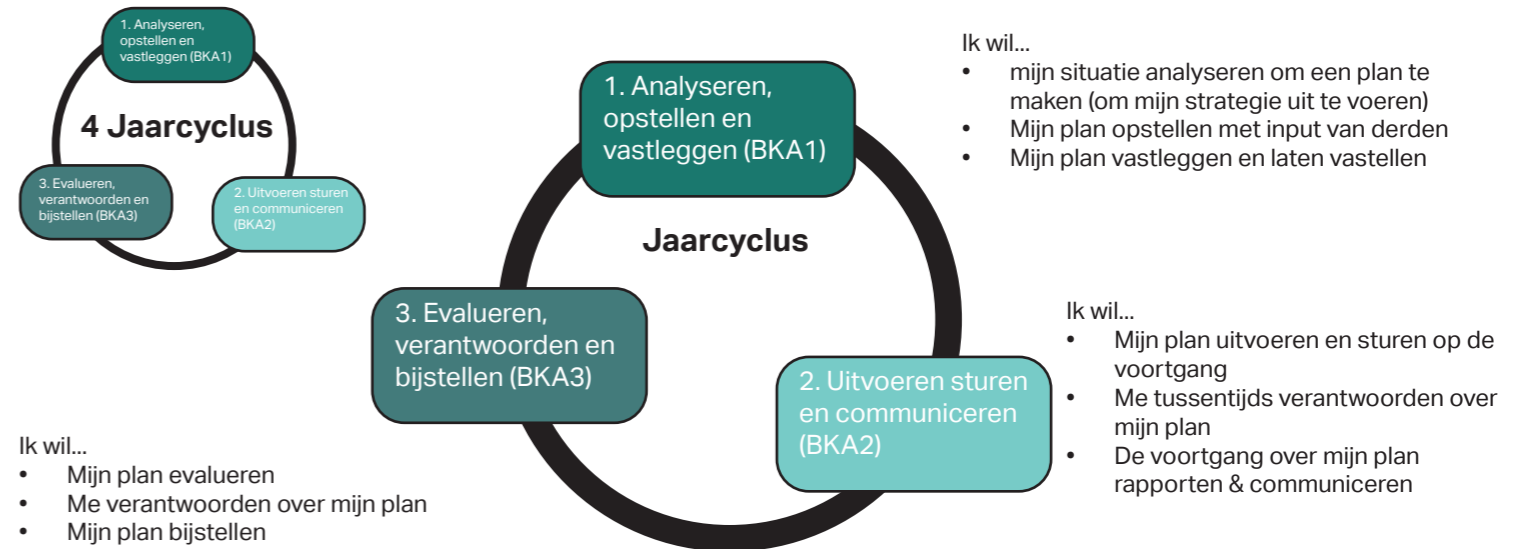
1. Analyseren, opstellen en vastleggen (BKA1)

4 Jaarcyclus

3. Evalueren, verantwoorden en bijstellen (BKA3)

2. Uitvoeren sturen en communiceren (BKA2)

1. Analyseren, opstellen en vastleggen (BKA1)

Jaarcyclus

3. Evalueren, verantwoorden en bijstellen (BKA3)

2. Uitvoeren sturen en communiceren (BKA2)

Ik wil...
• mijn situatie analyseren om een plan te maken (om mijn strategie uit te voeren)
• Mijn plan opstellen met input van derden
• Mijn plan vastleggen en laten vastellen

Ik wil...
• Mijn plan uitvoeren en sturen op de voortgang
• Me tussentijds verantwoorden over mijn plan
• De voortgang over mijn plan rapporten & communiceren

Ik wil...
• Mijn plan evalueren
• Me verantwoorden over mijn plan
• Mijn plan bijstellen